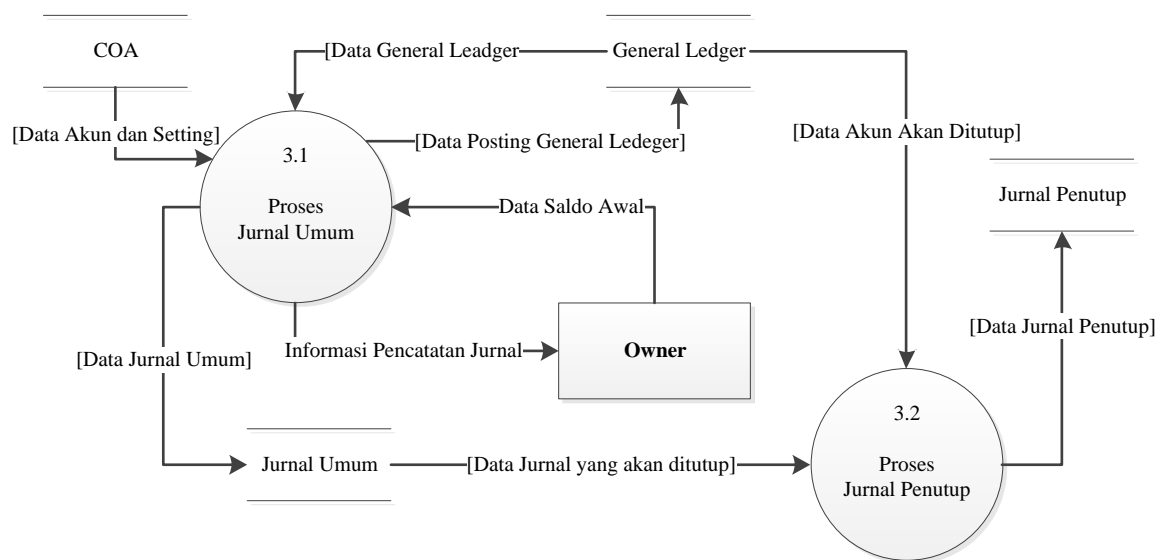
COA

[Data General Leadger

General Ledger

[Data Akun dan Setting]

[Data Posting General Ledeger]

[Data Akun Akan Ditutup]

3.1

Proses Jurnal Umum

Data Saldo Awal

Jurnal Penutup

[Data Jurnal Penutup]

[Data Jurnal Umum]

Informasi Pencatatan Jurnal

Owner

3.2

Proses Jurnal Penutup

Jurnal Umum

[Data Jurnal yang akan ditutup]